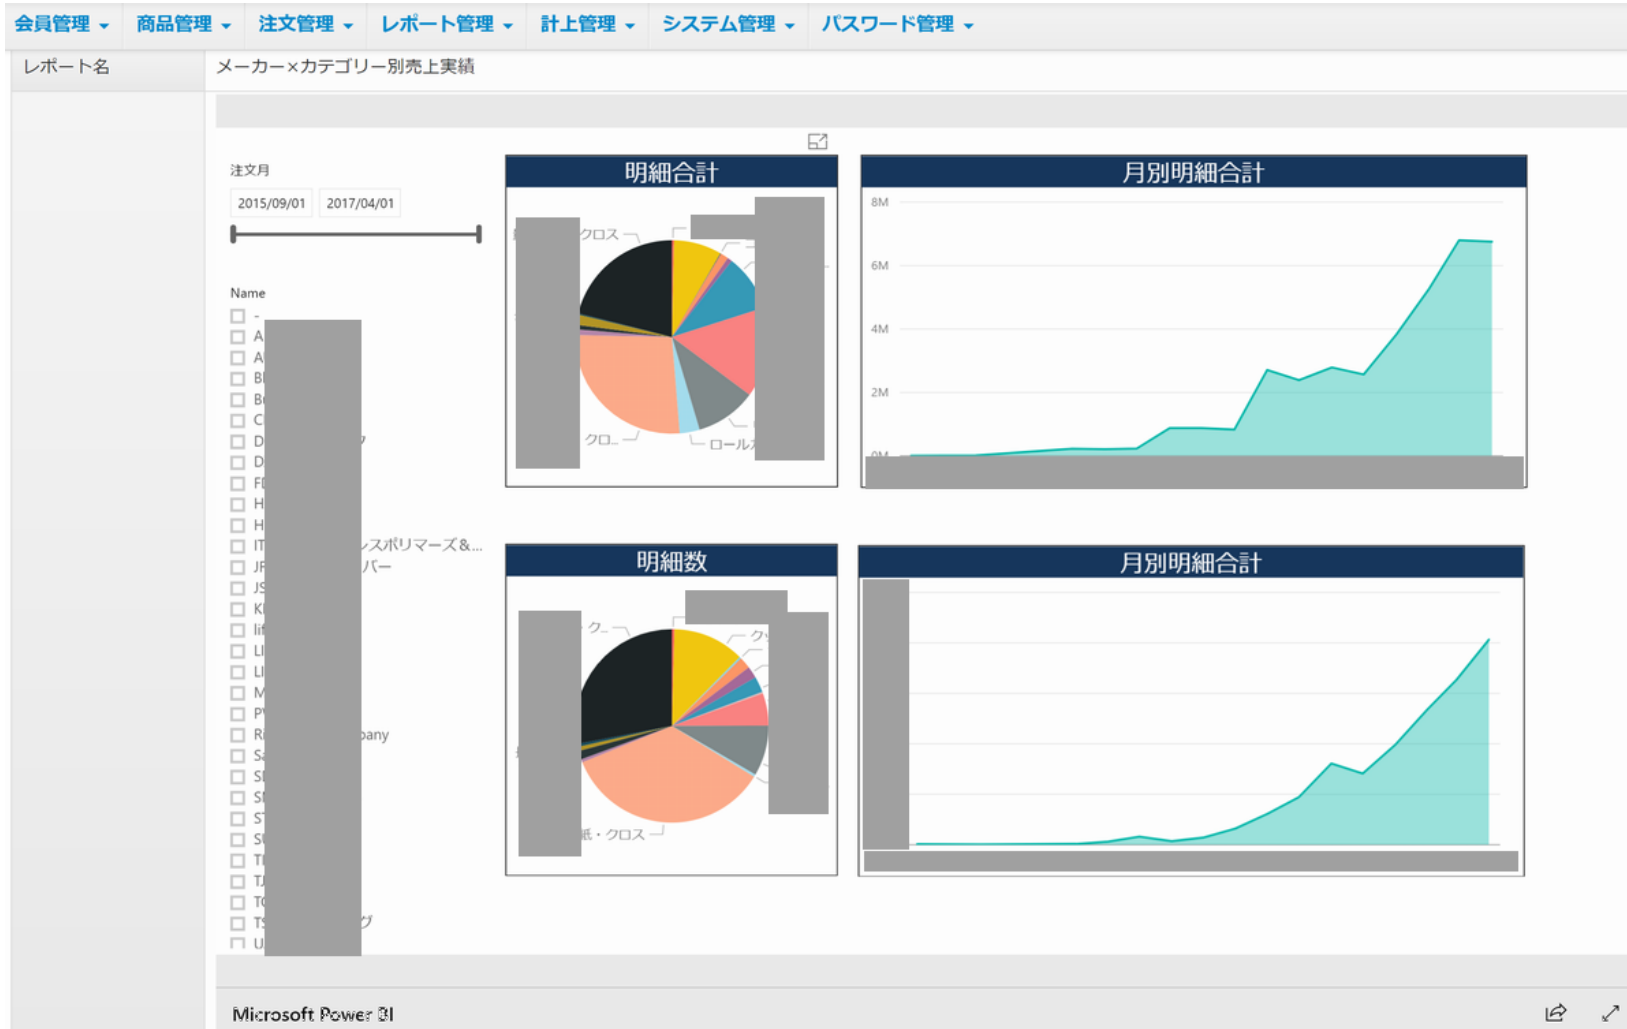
会員管理 ▾ 商品管理 ▾ 注文管理 ▾ レポート管理 ▾ 計上管理 ▾ システム管理 ▾ パスワード管理 ▾

レポート名 メーカー×カテゴリー別売上実績

注文月

2015/09/01 2017/04/01

Name

-
A
A
B
B
C
D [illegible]ッ
D
F
H
H
IT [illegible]レスポリマーズ&...
JF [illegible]バー
JS
K
li
L
L
M
P
R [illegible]pany
S
S
S
S
S
T
T
T
T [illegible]グ
U

明細合計

クロス
クロ..
ロールス

月別明細合計

8M
6M
4M
2M
0M

明細数

ク..
ク
紙・クロス

月別明細合計

Microsoft Power BI